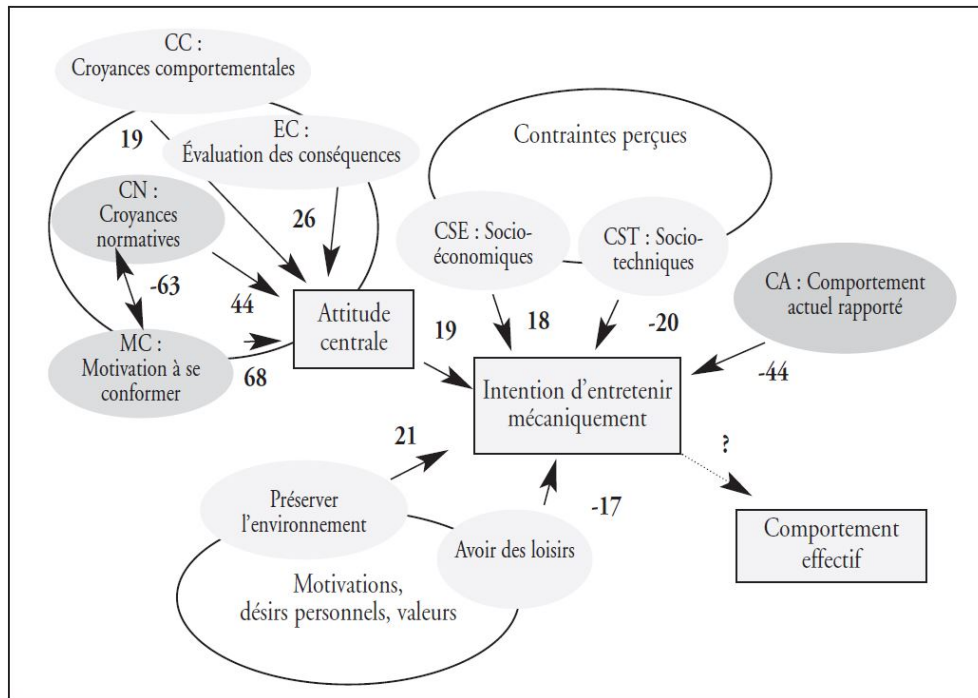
CC : Croyances comportementales

19

EC : Évaluation des conséquences

CN : Croyances normatives

26

-63

44

MC : Motivation à se conformer

68

Attitude centrale

Contraintes perçues

CSE : Socio-économiques

CST : Socio-techniques

CA : Comportement actuel rapporté

19

18

-20

-44

Intention d'entretenir mécaniquement

21

?

Préserver l'environnement

-17

Avoir des loisirs

Motivations, désirs personnels, valeurs

Comportement effectif